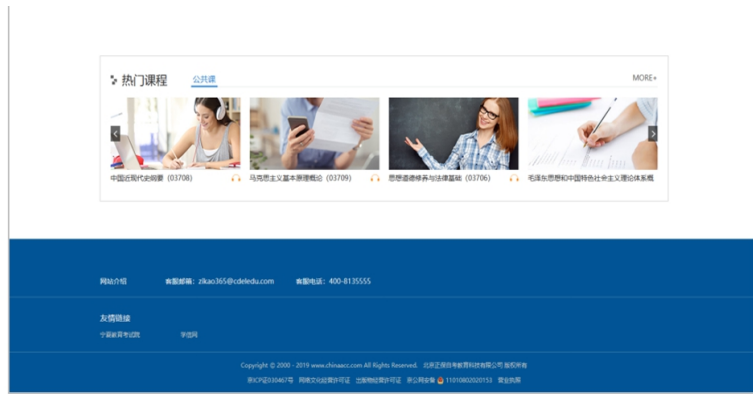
热门课程 公共课

MORE»

中国近现代史纲要（03708）

马克思主义基本原理概论（03709）

思想道德修养与法律基础（03706）

毛泽东思想和中国特色社会主义理论体系

网站介绍 客服邮箱：zikao365@cdeledu.com 客服电话：400-8135555

友情链接

宁夏教育考试院 学信网

Copyright © 2000 - 2019 www.chinaacc.com All Rights Reserved. 北京正保自考教育科技有限公司 版权所有

京ICP证030467号 网络文化经营许可证 出版物经营许可证 京公网安备 11010802020153 营业执照